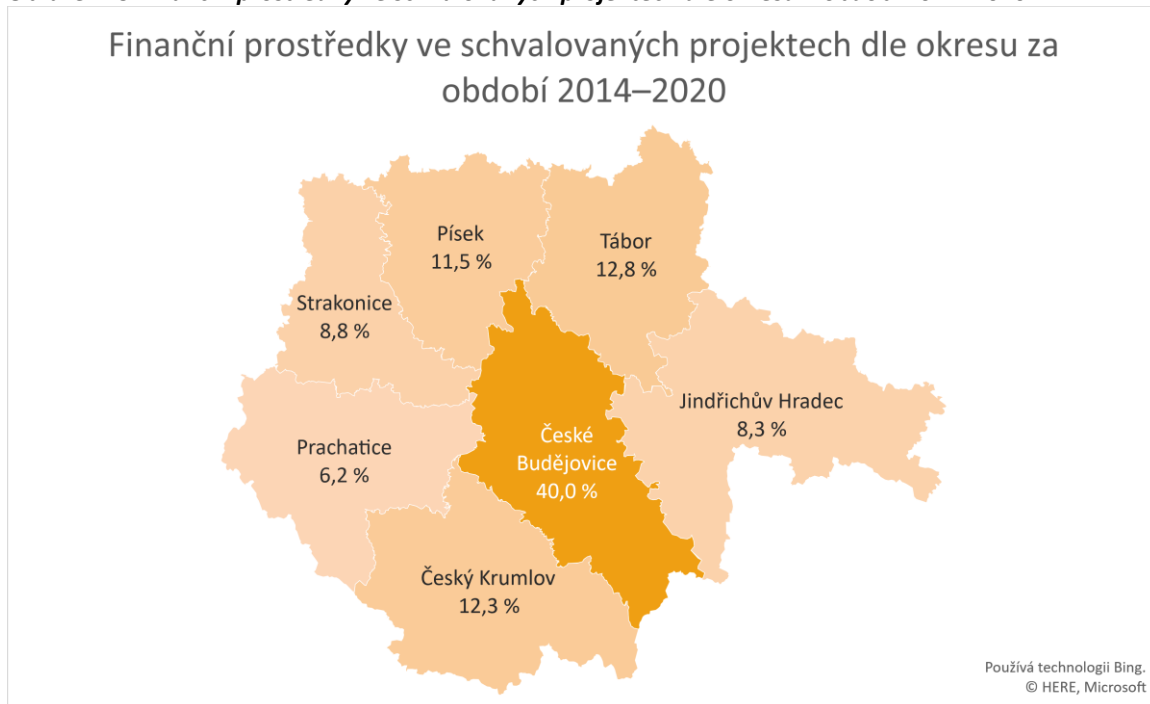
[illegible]

Finanční prostředky ve schvalovaných projektech dle okresu za období 2014–2020

Písek
11,5 %

Tábor
12,8 %

Strakonice
8,8 %

Jindřichův Hradec
8,3 %

Prachatice
6,2 %

České Budějovice
40,0 %

Český Krumlov
12,3 %

Používá technologii Bing.
© HERE, Microsoft